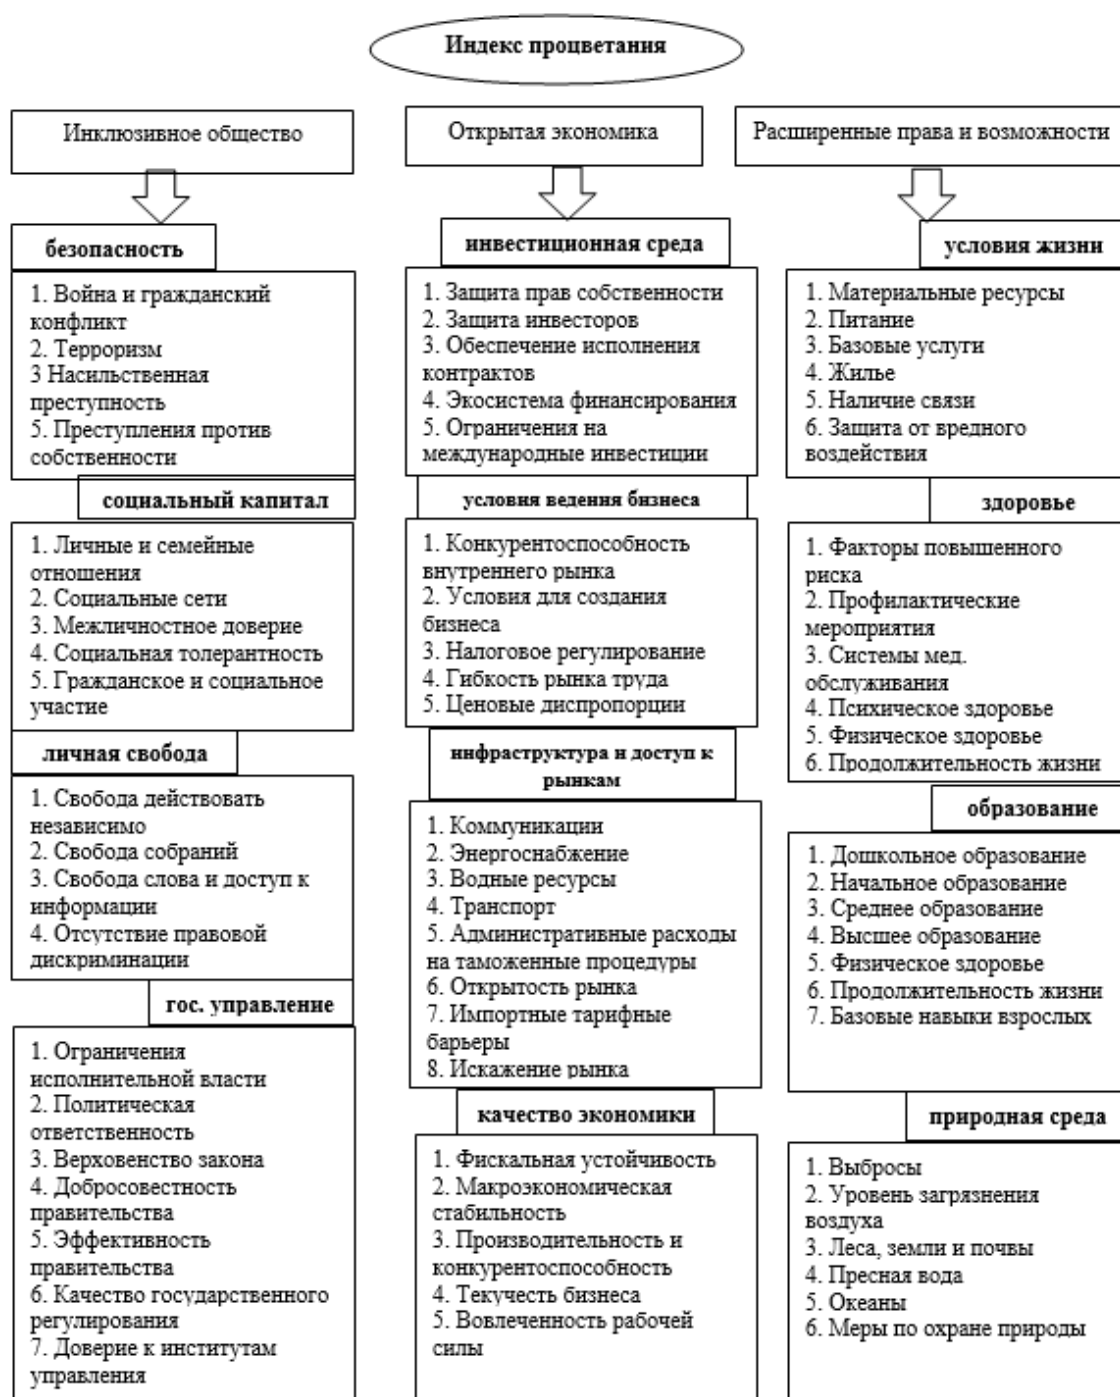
Индекс процветания

Инклюзивное общество

безопасность

1. Война и гражданский конфликт
2. Терроризм
3 Насильственная преступность
5. Преступления против собственности

социальный капитал

1. Личные и семейные отношения
2. Социальные сети
3. Межличностное доверие
4. Социальная толерантность
5. Гражданское и социальное участие

личная свобода

1. Свобода действовать независимо
2. Свобода собраний
3. Свобода слова и доступ к информации
4. Отсутствие правовой дискриминации

гос. управление

1. Ограничения исполнительной власти
2. Политическая ответственность
3. Верховенство закона
4. Добросовестность правительства
5. Эффективность правительства
6. Качество государственного регулирования
7. Доверие к институтам управления

Открытая экономика

инвестиционная среда

1. Защита прав собственности
2. Защита инвесторов
3. Обеспечение исполнения контрактов
4. Экосистема финансирования
5. Ограничения на международные инвестиции

условия ведения бизнеса

1. Конкурентоспособность внутреннего рынка
2. Условия для создания бизнеса
3. Налоговое регулирование
4. Гибкость рынка труда
5. Ценовые диспропорции

инфраструктура и доступ к рынкам

1. Коммуникации
2. Энергоснабжение
3. Водные ресурсы
4. Транспорт
5. Административные расходы на таможенные процедуры
6. Открытость рынка
7. Импортные тарифные барьеры
8. Искажение рынка

качество экономики

1. Фискальная устойчивость
2. Макроэкономическая стабильность
3. Производительность и конкурентоспособность
4. Текучесть бизнеса
5. Вовлеченность рабочей силы

Расширенные права и возможности

условия жизни

1. Материальные ресурсы
2. Питание
3. Базовые услуги
4. Жилье
5. Наличие связи
6. Защита от вредного воздействия

здоровье

1. Факторы повышенного риска
2. Профилактические мероприятия
3. Системы мед. обслуживания
4. Психическое здоровье
5. Физическое здоровье
6. Продолжительность жизни

образование

1. Дошкольное образование
2. Начальное образование
3. Среднее образование
4. Высшее образование
5. Физическое здоровье
6. Продолжительность жизни
7. Базовые навыки взрослых

природная среда

1. Выбросы
2. Уровень загрязнения воздуха
3. Леса, земли и почвы
4. Пресная вода
5. Океаны
6. Меры по охране природы